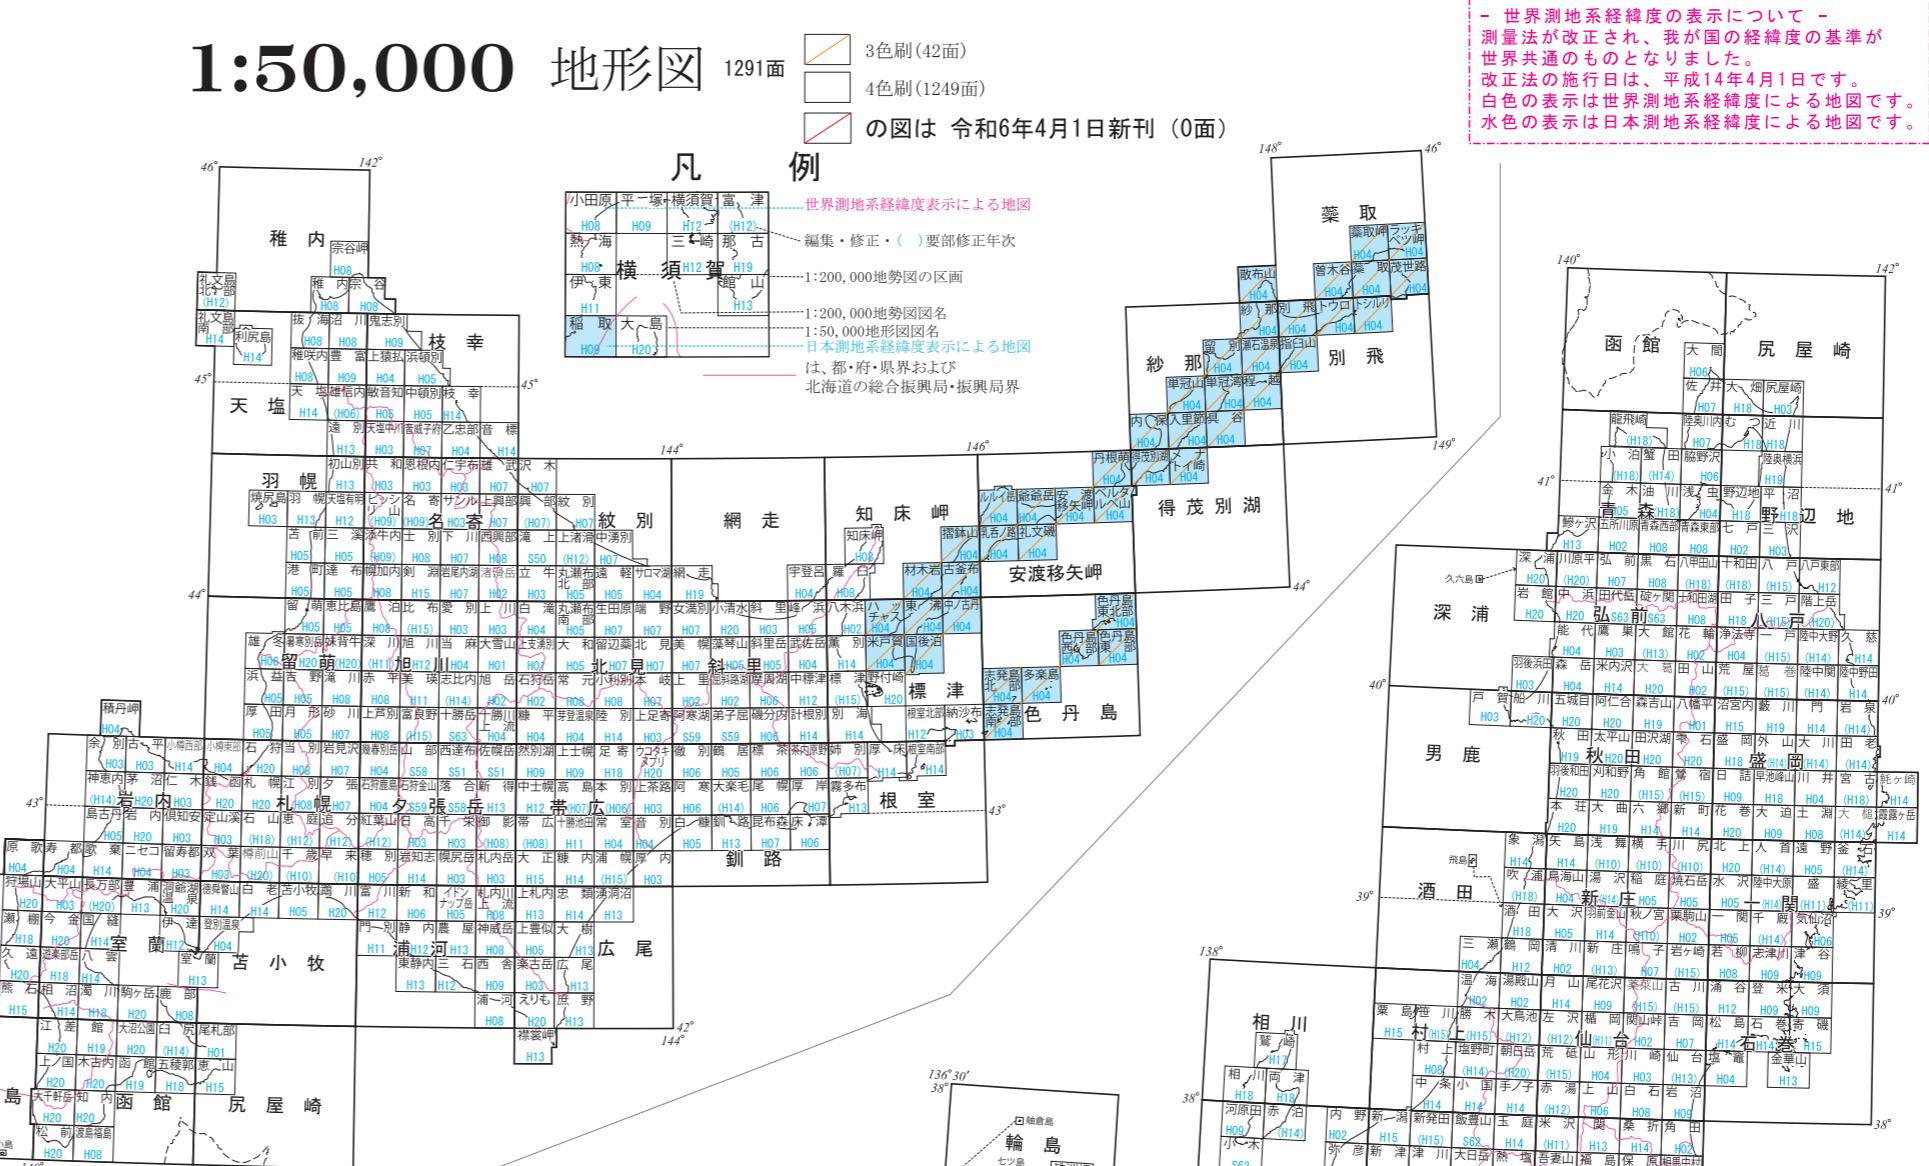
1:50,000 地形図 1291面

3色刷(42面)
4色刷(1249面)
の図は 令和6年4月1日新刊 (0面)

－ 世界測地系経緯度の表示について －
測量法が改正され、我が国の経緯度の基準が世界共通のものとなりました。
改正法の施行日は、平成14年4月1日です。
白色の表示は世界測地系経緯度による地図です。
水色の表示は日本測地系経緯度による地図です。

凡 例

小田原 | 平塚 | 横須賀 | 富津
H08 | H09 | H12 | (H12)
熱海 | 三崎 | 那古
H08 | H12 | H19
伊東 | 横須賀 | 館山
H11 | | H13
稲取 | 大島
H09 | H20

世界測地系経緯度表示による地図
編集・修正・( )要部修正年次
1:200,000地勢図の区画
1:200,000地勢図図名
1:50,000地形図図名
日本測地系経緯度表示による地図
は、都・府・県界および北海道の総合振興局・振興局界

稚内 枝幸 天塩 羽幌 紋別 網走 知床岬 標津 根室 留萌 旭川 夕張岳 帯広 釧路 岩内 札幌 室蘭 苫小牧 浦河 広尾 函館 尻屋崎 紗那 別飛 蘂取 得茂別湖 安渡移矢岬 色丹島 青森 野辺地 深浦 弘前 八戸 男鹿 秋田 盛岡 酒田 新庄 一関 仙台 石巻 相川 輪島

46° 142° 45° 144° 44° 43° 42° 146° 148° 149° 140° 41° 40° 39° 38° 138° 136°30'